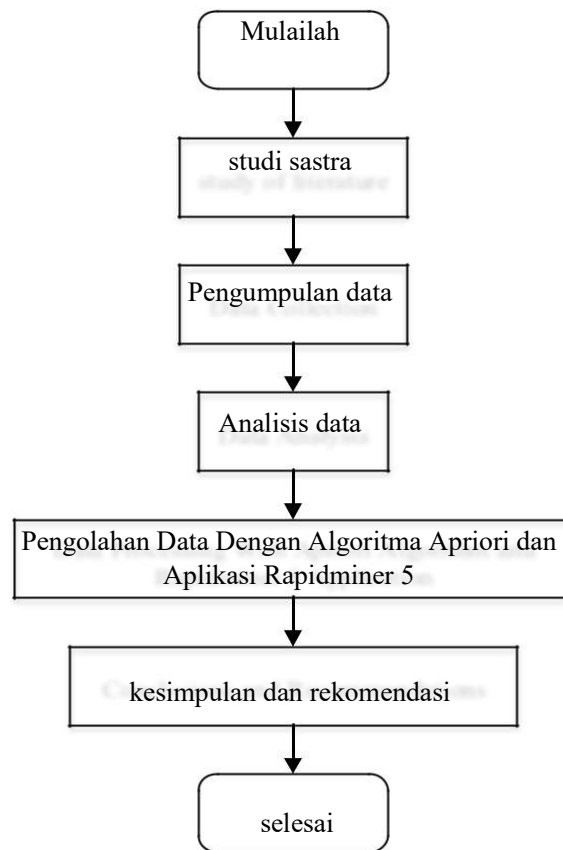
Mulailah

studi sastra
study of literature

Pengumpulan data
Data Collection

Analisis data
Data Analysis

Pengolahan Data Dengan Algoritma Apriori dan Aplikasi Rapidminer 5

Conclusions and Recommendations
kesimpulan dan rekomendasi

selesai